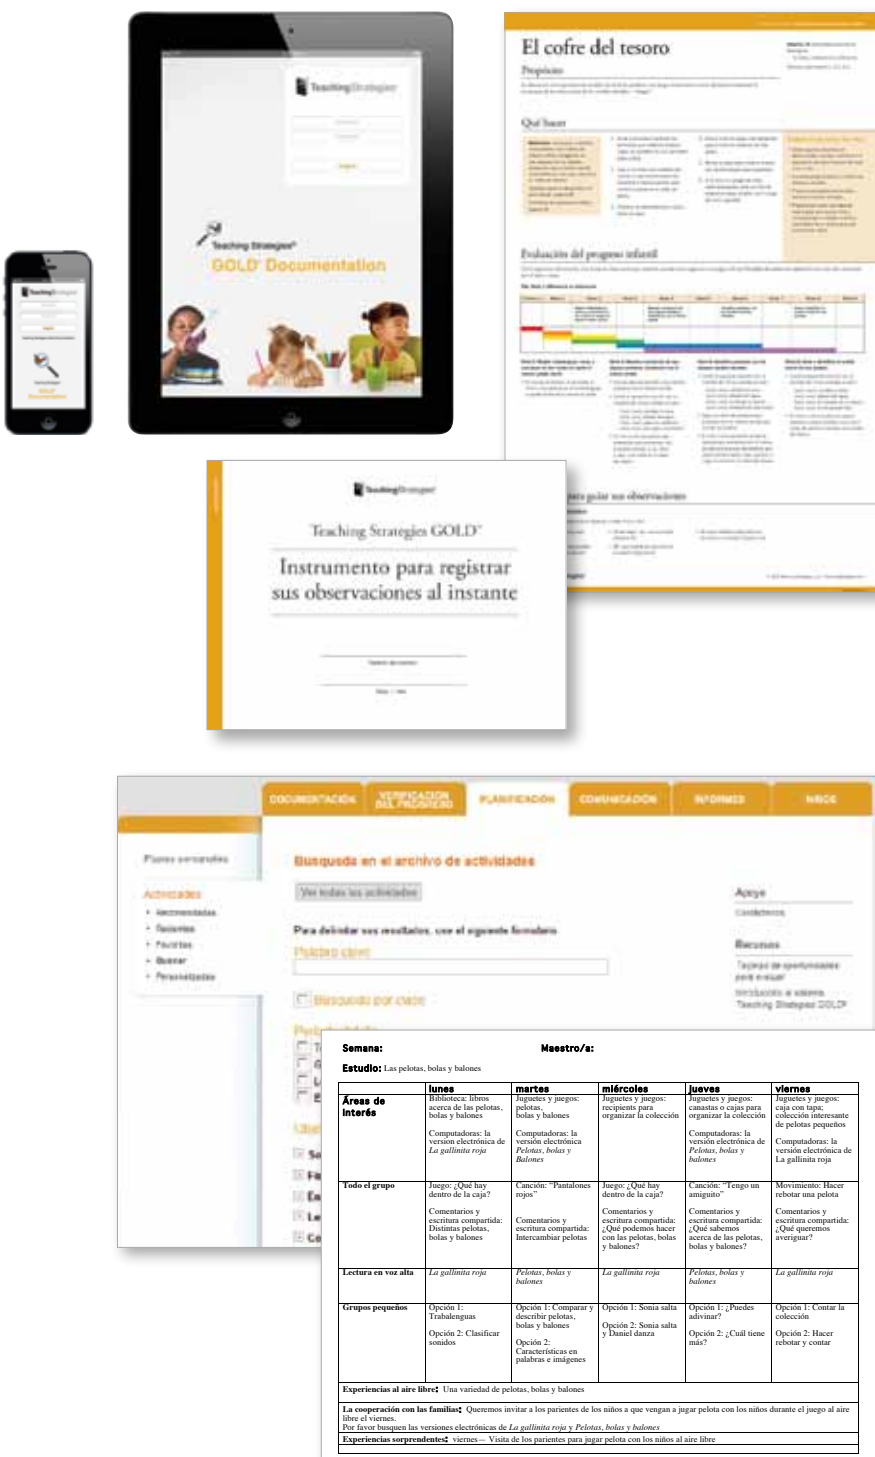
TeachingStrategies

Teaching Strategies®
GOLD® Documentation

El cofre del tesoro

Propósito

Qué hacer

Evaluación del progreso infantil

para guiar sus observaciones

TeachingStrategies

Teaching Strategies GOLD®

Instrumento para registrar sus observaciones al instante

DOCUMENTACIÓN | VERIFICACIÓN DEL PROGRESO | PLANIFICACIÓN | COMUNICACIÓN | INFORMES | NIÑOS

Planes semanales

Actividades
• Recomendadas
• Recientes
• Favoritas
• Buscar
• Personalizadas

Búsqueda en el archivo de actividades

Ver todas las actividades

Para delimitar sus resultados, use el siguiente formulario

Palabra clave

Búsqueda por clave

Apoyo
Condiciones

Recursos
Tarjetas de oportunidades para evaluar
Introducción al sistema Teaching Strategies GOLD®

Semana: Maestro/a:

Estudio: Las pelotas, bolas y balones

| | lunes | martes | miércoles | jueves | viernes |
|---|---|---|---|---|---|
| Áreas de interés | Biblioteca: libros acerca de las pelotas, bolas y balones<br><br>Computadoras: la versión electrónica de *La gallinita roja* | Juguetes y juegos: pelotas, bolas y balones<br><br>Computadoras: la versión electrónica *Pelotas, bolas y Balones* | Juguetes y juegos: recipients para organizar la colección | Juguetes y juegos: canastas o cajas para organizar la colección<br><br>Computadoras: la versión electrónica de *Pelotas, bolas y balones* | Juguetes y juegos: caja con tapa; colección interesante de pelotas pequeños<br><br>Computadoras: la versión electrónica de La gallinita roja |
| Todo el grupo | Juego: ¿Qué hay dentro de la caja?<br><br>Comentarios y escritura compartida: Distintas pelotas, bolas y balones | Canción: "Pantalones rojos"<br><br>Comentarios y escritura compartida: Intercambiar pelotas | Juego: ¿Qué hay dentro de la caja?<br><br>Comentarios y escritura compartida: ¿Qué podemos hacer con las pelotas, bolas y balones? | Canción: "Tengo un amiguito"<br><br>Comentarios y escritura compartida: ¿Qué sabemos acerca de las pelotas, bolas y balones? | Movimiento: Hacer rebotar una pelota<br><br>Comentarios y escritura compartida: ¿Qué queremos averiguar? |
| Lectura en voz alta | *La gallinita roja* | *Pelotas, bolas y balones* | *La gallinita roja* | *Pelotas, bolas y balones* | *La gallinita roja* |
| Grupos pequeños | Opción 1: Trabalenguas<br><br>Opción 2: Clasificar sonidos | Opción 1: Comparar y describir pelotas, bolas y balones<br><br>Opción 2: Características en palabras e imágenes | Opción 1: Sonia salta<br><br>Opción 2: Sonia salta y Daniel danza | Opción 1: ¿Puedes adivinar?<br><br>Opción 2: ¿Cuál tiene más? | Opción 1: Contar la colección<br><br>Opción 2: Hacer rebotar y contar |

Experiencias al aire libre: Una variedad de pelotas, bolas y balones

La cooperación con las familias: Queremos invitar a los parientes de los niños a que vengan a jugar pelota con los niños durante el juego al aire libre el viernes.
Por favor busquen las versiones electrónicas de *La gallinita roja* y *Pelotas, bolas y balones*

Experiencias sorprendentes: viernes— Visita de los parientes para jugar pelota con los niños al aire libre